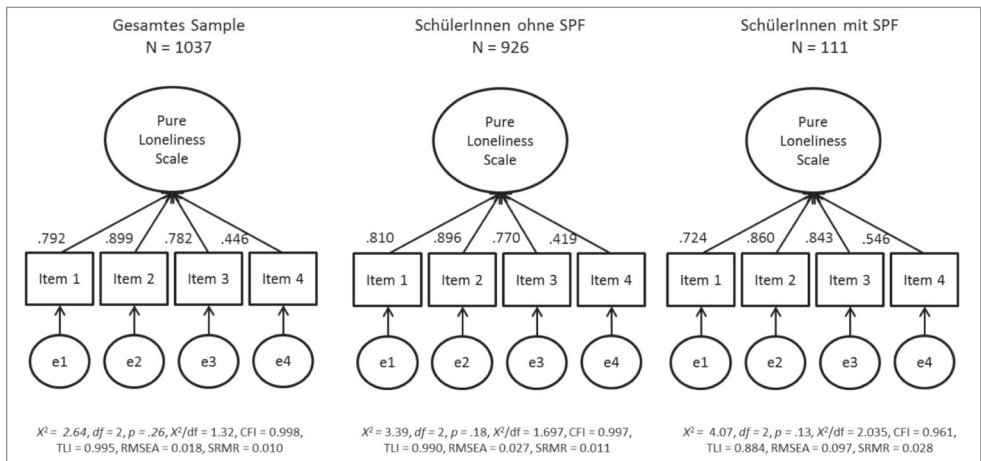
Gesamtes Sample
N = 1037

Pure Loneliness Scale

.792 .899 .782 .446

Item 1 Item 2 Item 3 Item 4

e1 e2 e3 e4

$X^2 = 2.64$, $df = 2$, $p = .26$, $X^2/df = 1.32$, CFI = 0.998, TLI = 0.995, RMSEA = 0.018, SRMR = 0.010

SchülerInnen ohne SPF
N = 926

Pure Loneliness Scale

.810 .896 .770 .419

Item 1 Item 2 Item 3 Item 4

e1 e2 e3 e4

$X^2 = 3.39$, $df = 2$, $p = .18$, $X^2/df = 1.697$, CFI = 0.997, TLI = 0.990, RMSEA = 0.027, SRMR = 0.011

SchülerInnen mit SPF
N = 111

Pure Loneliness Scale

.724 .860 .843 .546

Item 1 Item 2 Item 3 Item 4

e1 e2 e3 e4

$X^2 = 4.07$, $df = 2$, $p = .13$, $X^2/df = 2.035$, CFI = 0.961, TLI = 0.884, RMSEA = 0.097, SRMR = 0.028